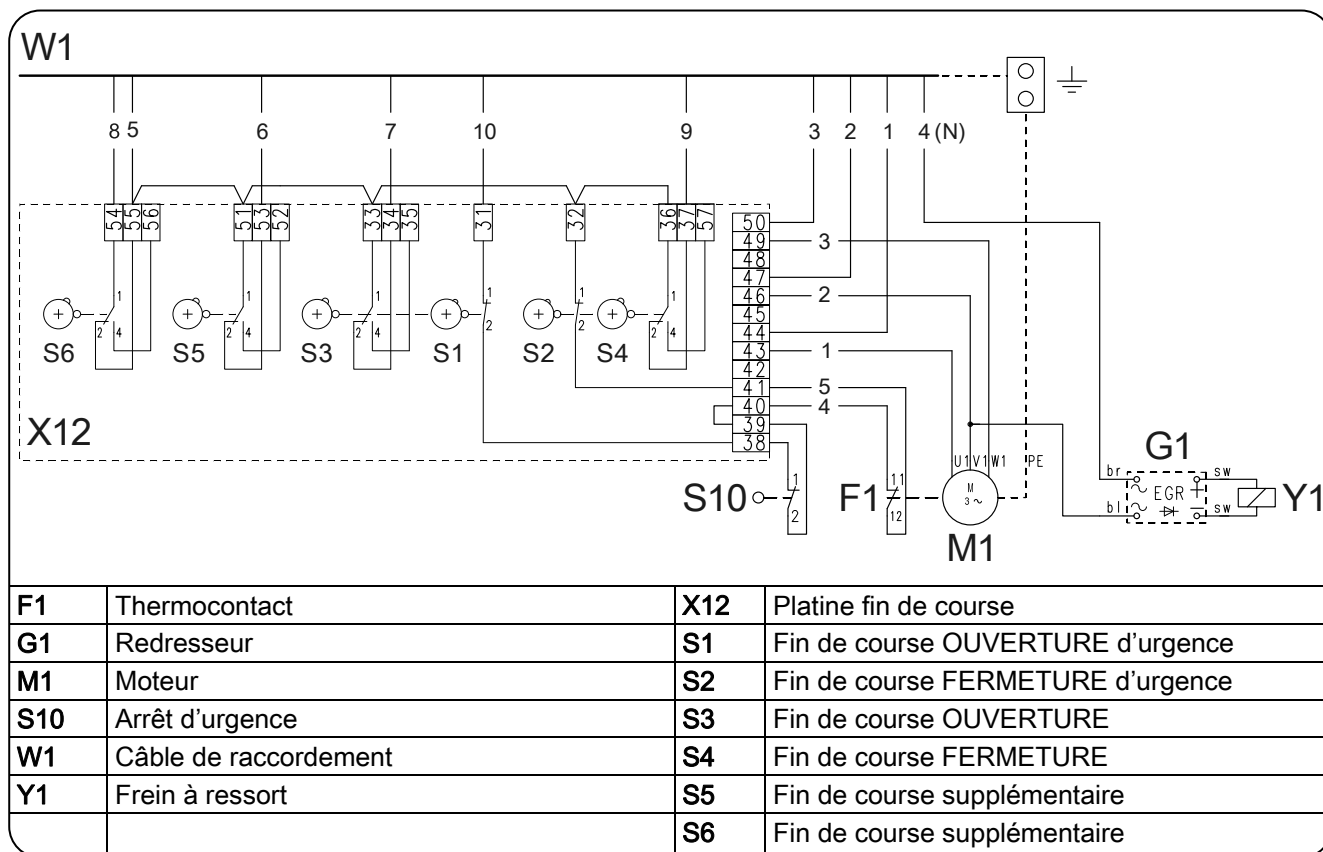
W1

8 5 6 7 10 9 3 2 1 4 (N)

54 55 56 51 53 52 33 34 35 31 32 36 37 57

50 49 48 47 46 45 44 43 42 41 40 39 38

3 2 1 5 4

1 2 4 1 2 4 1 2 4 1 2 1 2 1 2 4

S6 S5 S3 S1 S2 S4

X12

1 2

S10

11 12

F1

U1 V1 W1 PE

M 3 ~

M1

G1

br bl sw sw EGR

Y1

| | | | |
|---|---|---|---|
| F1 | Thermocontact | X12 | Platine fin de course |
| G1 | Redresseur | S1 | Fin de course OUVERTURE d’urgence |
| M1 | Moteur | S2 | Fin de course FERMETURE d’urgence |
| S10 | Arrêt d’urgence | S3 | Fin de course OUVERTURE |
| W1 | Câble de raccordement | S4 | Fin de course FERMETURE |
| Y1 | Frein à ressort | S5 | Fin de course supplémentaire |
| | | S6 | Fin de course supplémentaire |